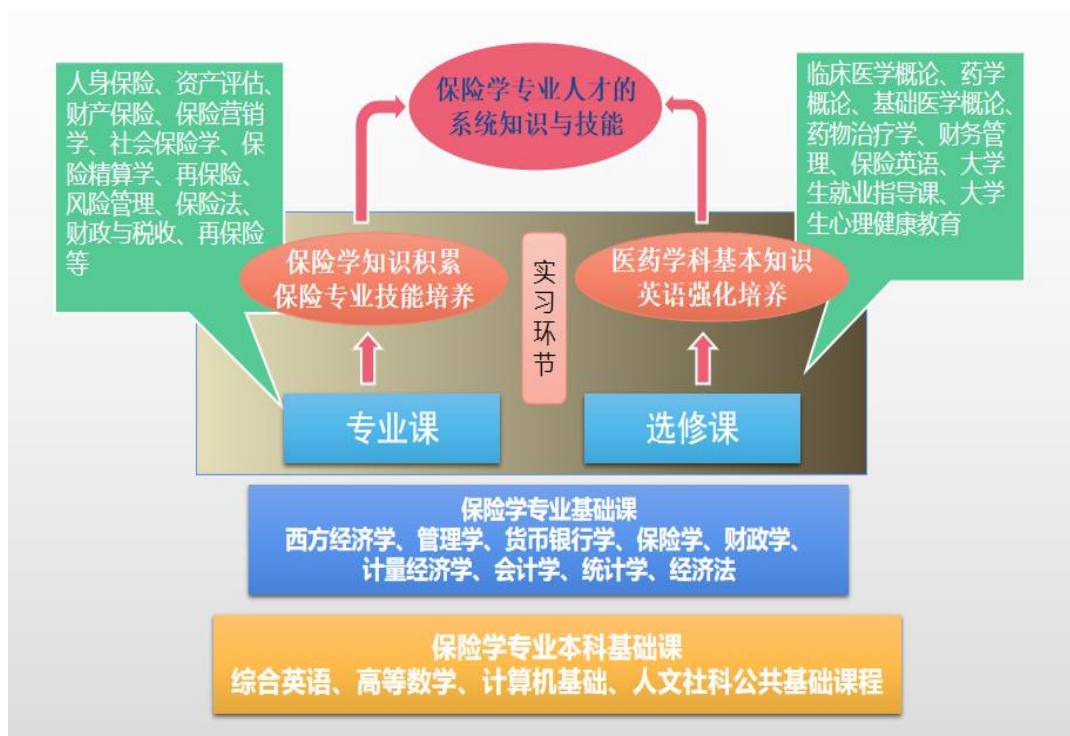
人身保险、资产评估、财产保险、保险营销学、社会保险学、保险精算学、再保险、风险管理、保险法、财政与税收、再保险等

保险学专业人才的系统知识与技能

临床医学概论、药学概论、基础医学概论、药物治疗学、财务管理、保险英语、大学生就业指导课、大学生心理健康教育

保险学知识积累
保险专业技能培养

实习环节

医药学科基本知识
英语强化培养

专业课

选修课

保险学专业基础课
西方经济学、管理学、货币银行学、保险学、财政学、计量经济学、会计学、统计学、经济法

保险学专业本科基础课
综合英语、高等数学、计算机基础、人文社科公共基础课程